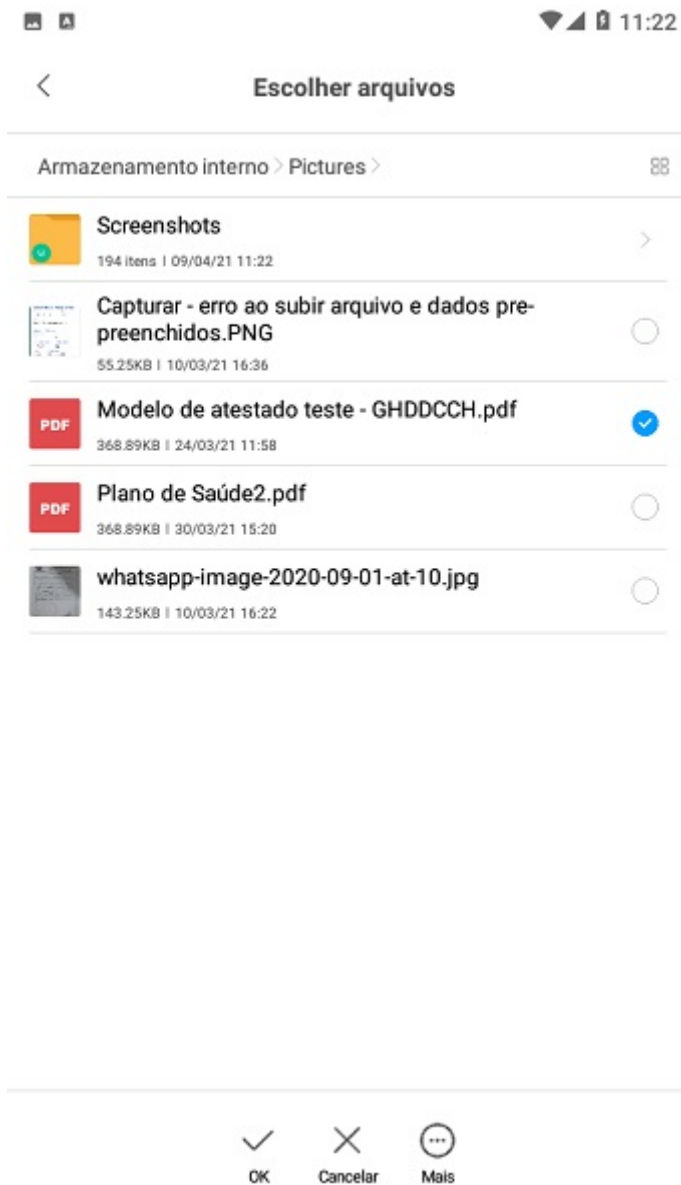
11:22

Escolher arquivos

Armazenamento interno > Pictures >

Screenshots
194 itens | 09/04/21 11:22

Capturar - erro ao subir arquivo e dados pre-preenchidos.PNG
55.25KB | 10/03/21 16:36

PDF
Modelo de atestado teste - GHDDCCH.pdf
368.89KB | 24/03/21 11:58

PDF
Plano de Saúde2.pdf
368.89KB | 30/03/21 15:20

whatsapp-image-2020-09-01-at-10.jpg
143.25KB | 10/03/21 16:22

OK Cancelar Mais